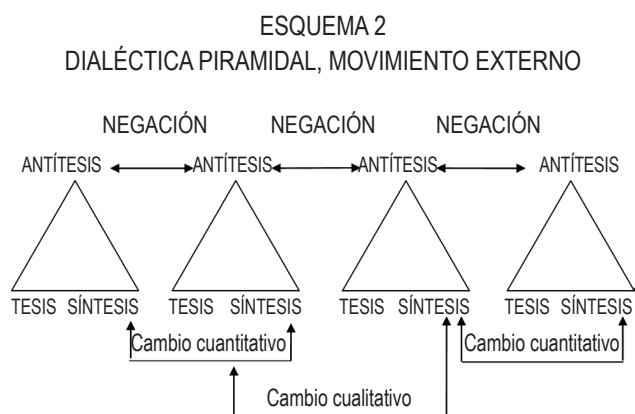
ESQUEMA 2
DIALÉCTICA PIRAMIDAL, MOVIMIENTO EXTERNO

NEGACIÓN NEGACIÓN NEGACIÓN

ANTÍTESIS ANTÍTESIS ANTÍTESIS ANTÍTESIS

TESIS SÍNTESIS TESIS SÍNTESIS TESIS SÍNTESIS TESIS SÍNTESIS

Cambio cuantitativo

Cambio cuantitativo

Cambio cualitativo